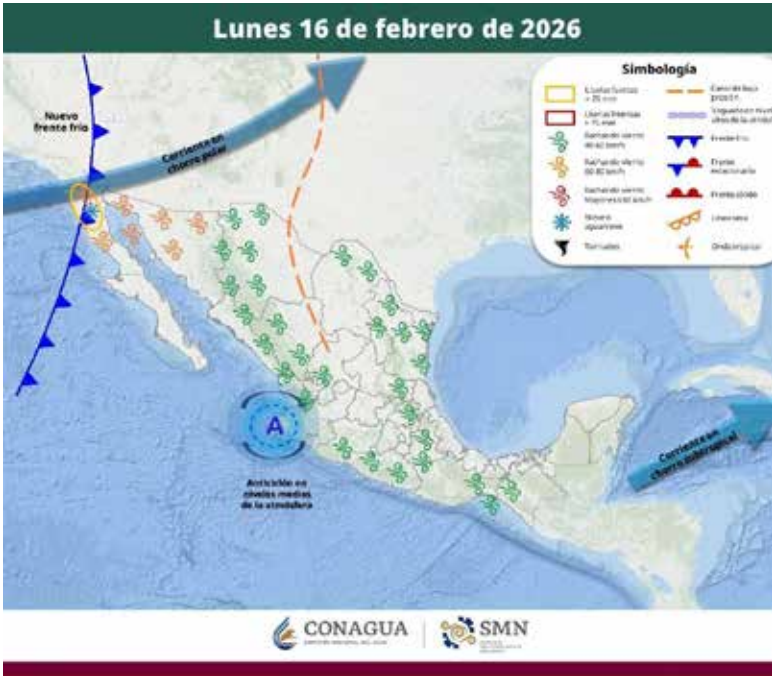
Lunes 16 de febrero de 2026

Simbología

Lluvias fuertes > 25 mm

Lluvias intensas > 75 mm

Rachas de viento 40-60 km/h

Rachas de viento 60-80 km/h

Rachas de viento mayores a 80 km/h

Nieve o aguanieve

Tornados

Canal de baja presión

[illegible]

Frente frío

Frente estacionario

Frente cálido

Línea seca

Onda tropical

Nuevo frente frío

Corriente en chorro polar

A

Anticiclón en niveles medios de la atmósfera

Corriente en chorro subtropical

CONAGUA

SMN